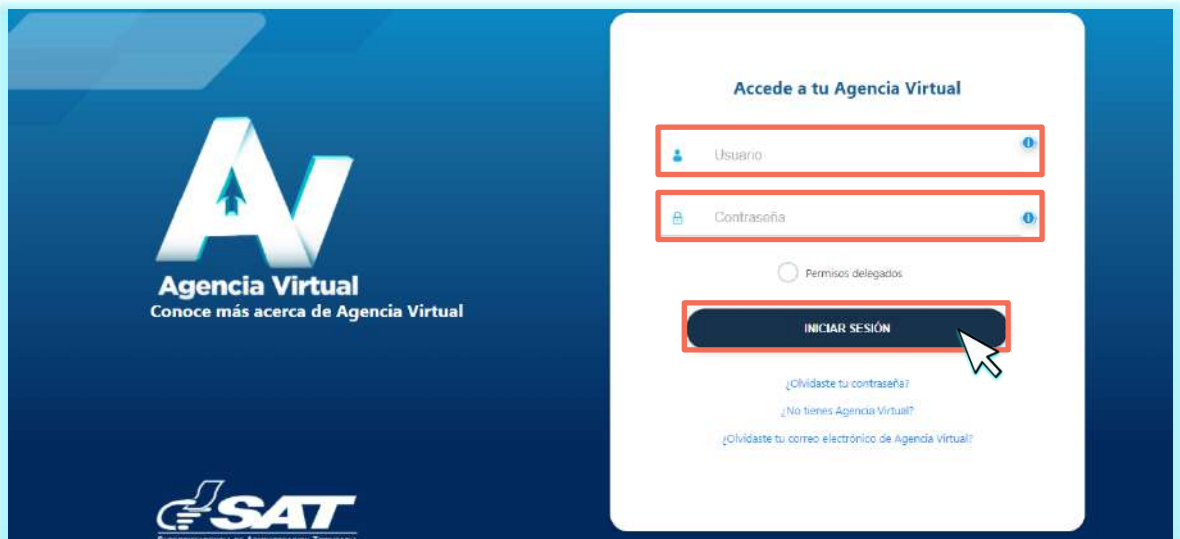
AV

Agencia Virtual

Conoce más acerca de Agencia Virtual

SAT

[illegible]

Accede a tu Agencia Virtual

Usuario

Contraseña

Permisos delegados

INICIAR SESIÓN

¿Olvidaste tu contraseña?

¿No tienes Agencia Virtual?

¿Olvidaste tu correo electrónico de Agencia Virtual?